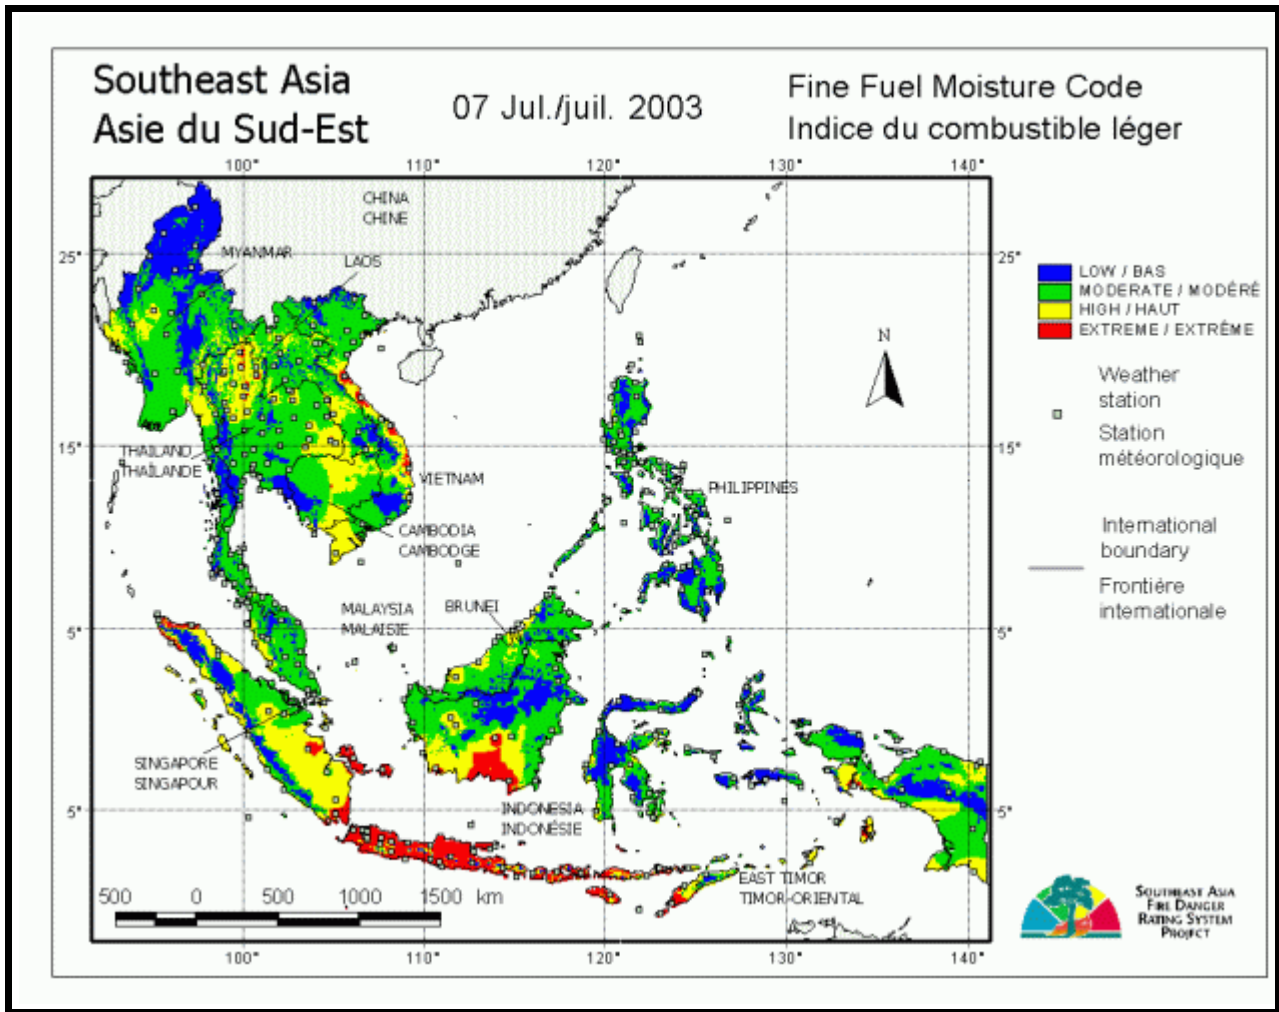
Southeast Asia
Asie du Sud-Est

07 Jul./juil. 2003

Fine Fuel Moisture Code
Indice du combustible léger

100° 110° 120° 130° 140°

25° 15° 5° 5° 5°

CHINA
CHINE

MYANMAR

LAOS

THAILAND
THAÏLANDE

VIETNAM

CAMBODIA
CAMBODGE

PHILIPPINES

MALAYSIA
MALAISIE

BRUNEI

SINGAPORE
SINGAPOUR

INDONESIA
INDONÉSIE

EAST TIMOR
TIMOR-ORIENTAL

N

500 0 500 1000 1500 km

100° 110° 120° 130° 140°

LOW / BAS
MODERATE / MODÉRÉ
HIGH / HAUT
EXTREME / EXTRÊME

Weather station
Station météorologique

International boundary
Frontière internationale

Southeast Asia Fire Danger Rating System Project